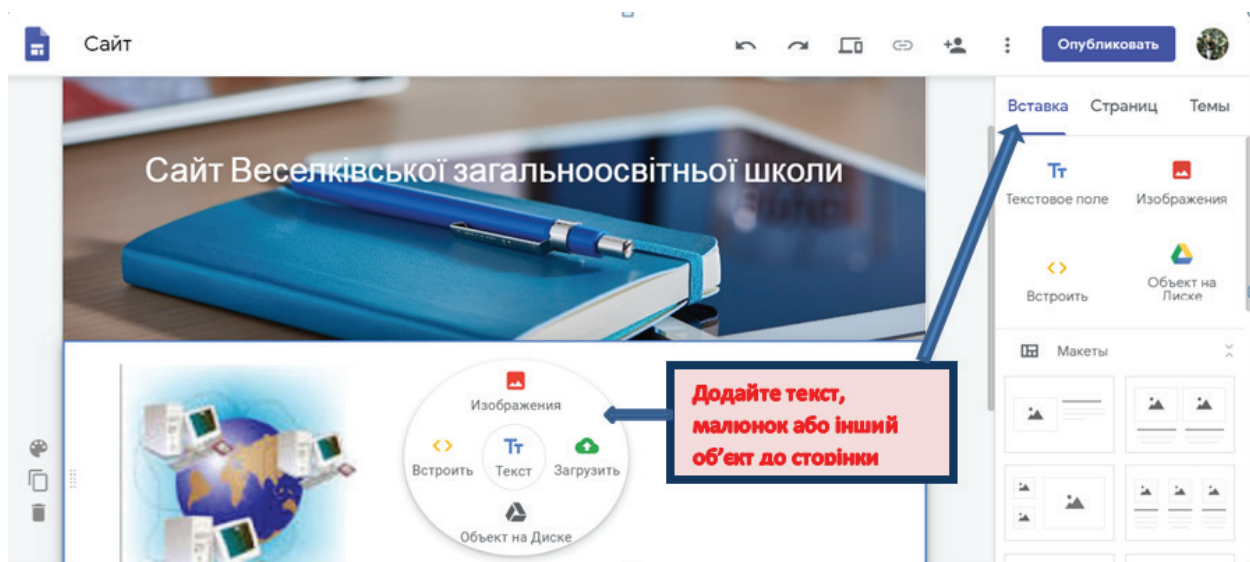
Сайт

Опубликовать

Вставка Страниц Темы

Тт Текстовое поле

Изображения

<> Встроить

Объект на Диске

Макеты

Сайт Веселківської загальноосвітньої школи

Изображения

<> Встроить

Тт Текст

Загрузить

Объект на Диске

Додайте текст, малюнок або інший об'єкт до сторінки